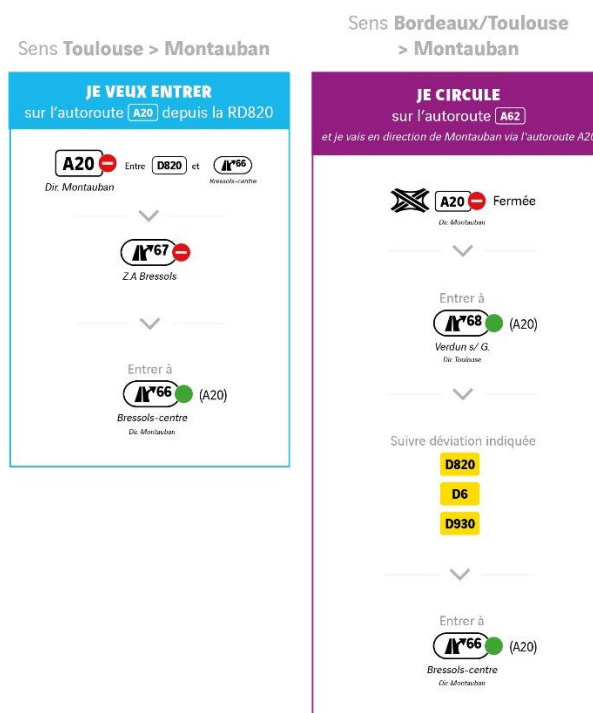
Sens Toulouse > Montauban

JE VEUX ENTRER
sur l'autoroute A20 depuis la RD820

A20 Entre D820 et 66
Dir. Montauban
Bressols-centre

67
Z.A Bressols

Entrer à
66 (A20)
Bressols-centre
Dir. Montauban

Sens Bordeaux/Toulouse > Montauban

JE CIRCULE
sur l'autoroute A62
et je vais en direction de Montauban via l'autoroute A20

A20 Fermée
Dir. Montauban

Entrer à
68 (A20)
Verdun s/ G.
Dir. Toulouse

Suivre déviation indiquée
D820
D6
D930

Entrer à
66 (A20)
Bressols-centre
Dir. Montauban